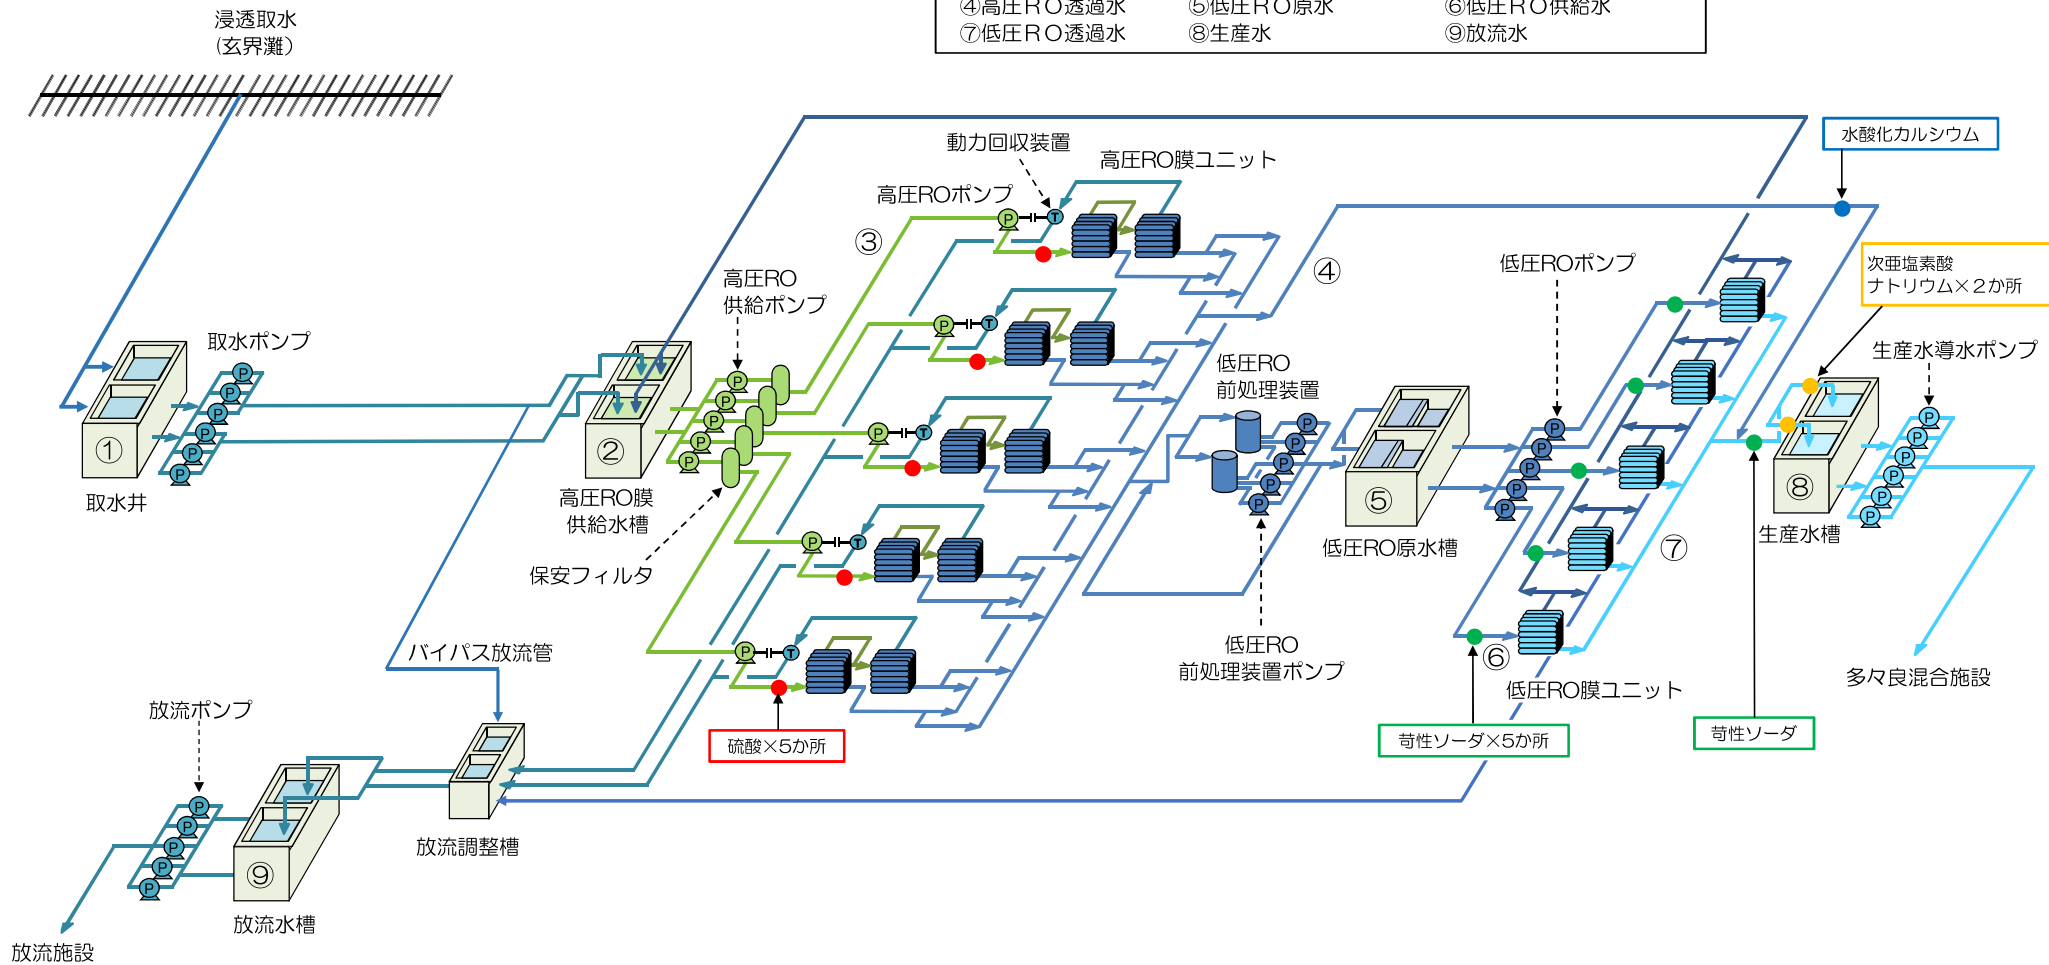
浸透取水
(玄界灘)

④高圧ＲＯ透過水　⑤低圧ＲＯ原水　⑥低圧ＲＯ供給水
⑦低圧ＲＯ透過水　⑧生産水　⑨放流水

動力回収装置
高圧RO膜ユニット
水酸化カルシウム
高圧ROポンプ
③
④
低圧ROポンプ
次亜塩素酸ナトリウム×２か所
高圧RO供給ポンプ
取水ポンプ
生産水導水ポンプ
低圧RO前処理装置
①
取水井
②
高圧RO膜供給水槽
⑤
低圧RO原水槽
⑧
生産水槽
⑦
保安フィルタ
低圧RO前処理装置ポンプ
⑥
多々良混合施設
バイパス放流管
低圧RO膜ユニット
放流ポンプ
硫酸×5か所
苛性ソーダ×5か所
苛性ソーダ
⑨
放流調整槽
放流水槽
放流施設